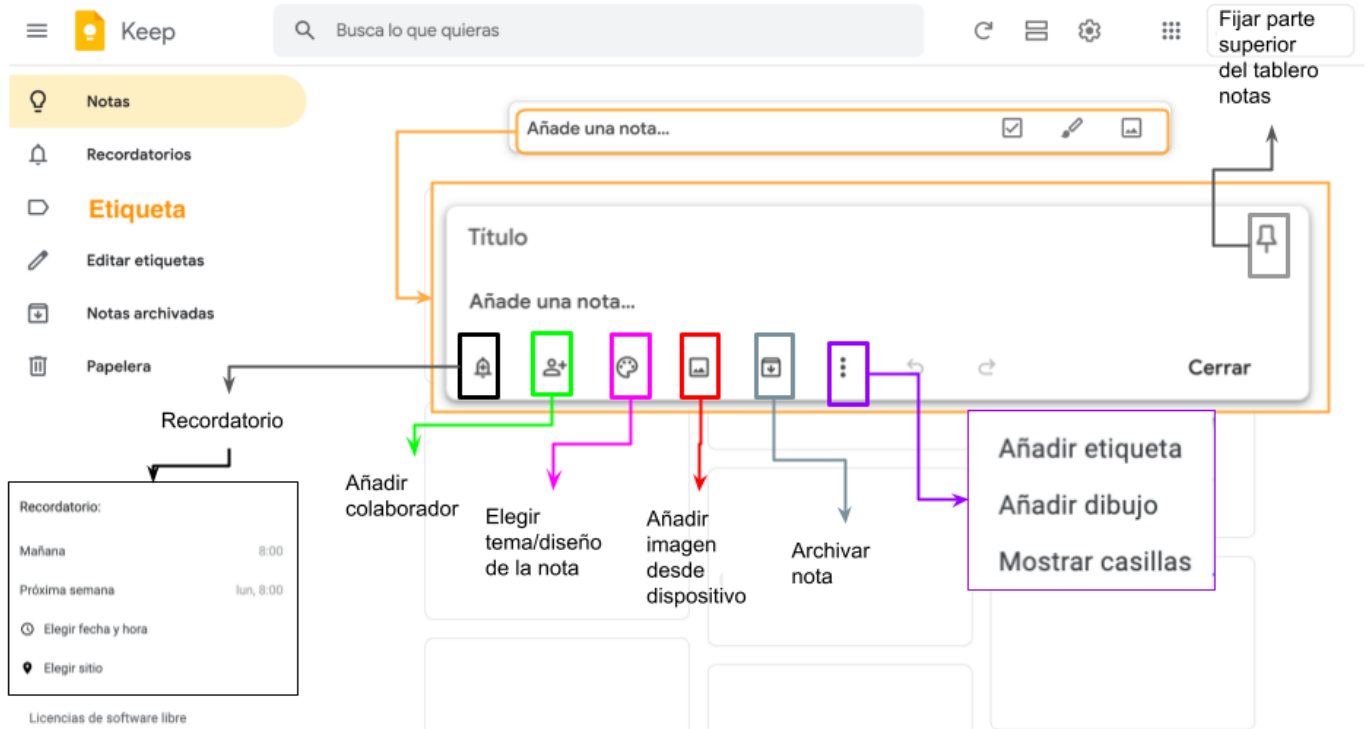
Keep

Busca lo que quieras

Fijar parte superior del tablero notas

Notas

Recordatorios

Etiqueta

Editar etiquetas

Notas archivadas

Papelera

Añade una nota...

Título

Añade una nota...

Cerrar

Recordatorio

Recordatorio:

Mañana 8:00

Próxima semana lun, 8:00

Elegir fecha y hora

Elegir sitio

Licencias de software libre

Añadir colaborador

Elegir tema/diseño de la nota

Añadir imagen desde dispositivo

Archivar nota

Añadir etiqueta

Añadir dibujo

Mostrar casillas